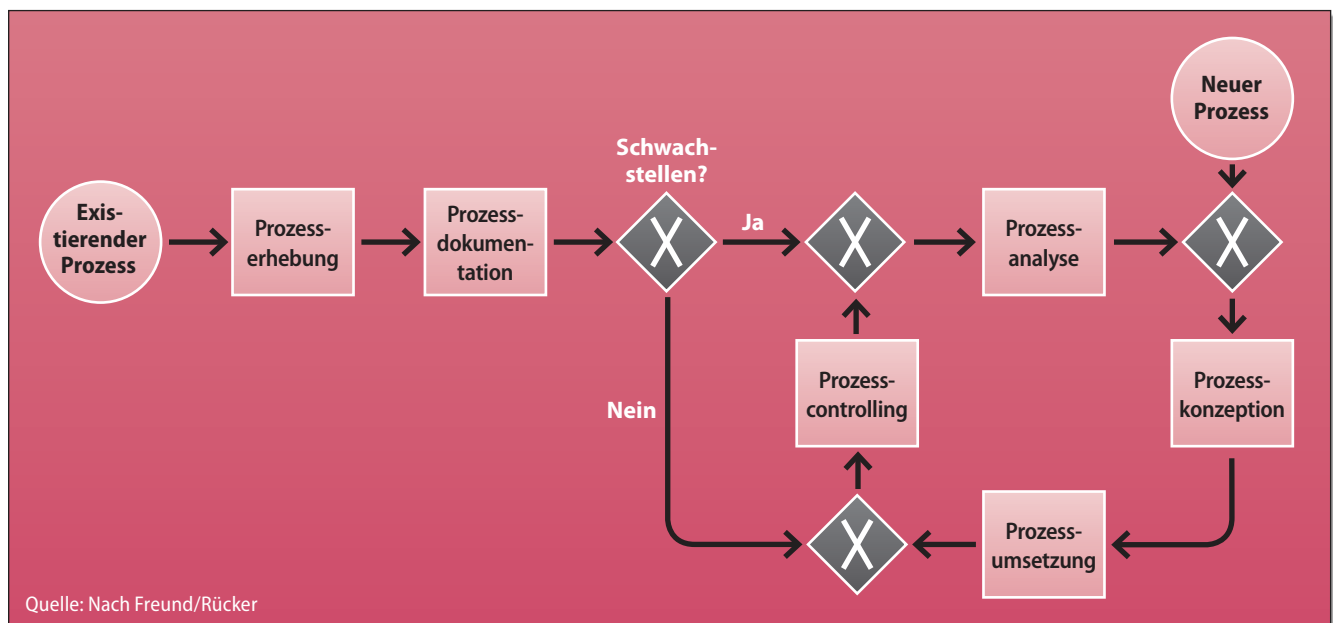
Existierender Prozess

Prozesserhebung

Prozessdokumentation

Schwachstellen?

Ja

Nein

Prozessanalyse

Neuer Prozess

Prozesskonzeption

Prozesscontrolling

Prozessumsetzung

Quelle: Nach Freund/Rücker